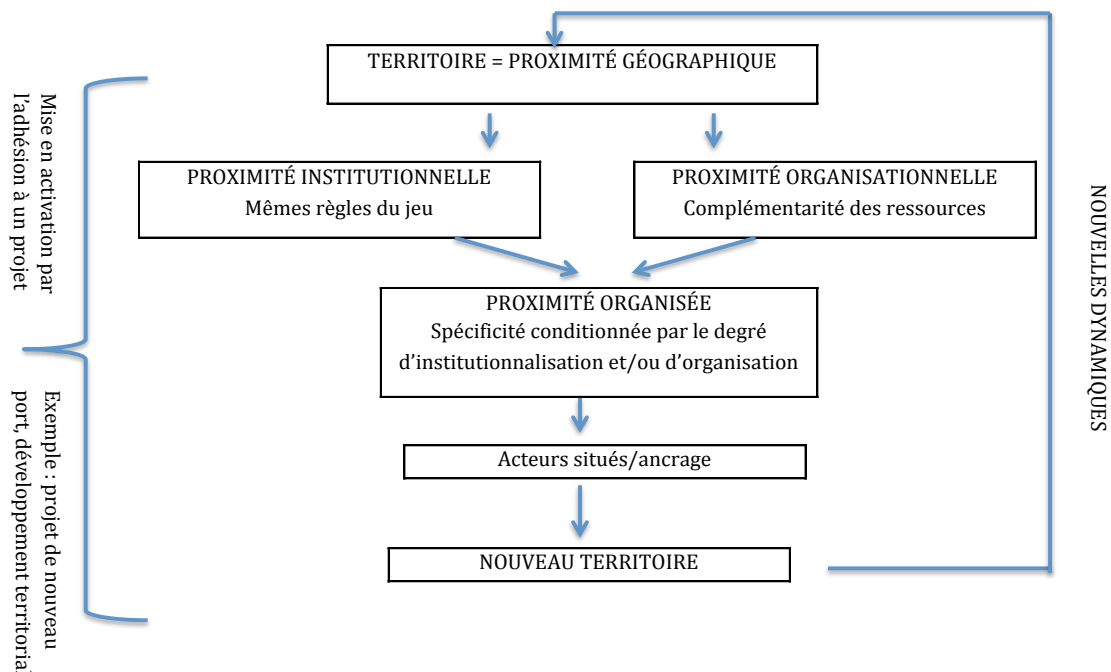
TERRITOIRE = PROXIMITÉ GÉOGRAPHIQUE

PROXIMITÉ INSTITUTIONNELLE
Mêmes règles du jeu

PROXIMITÉ ORGANISATIONNELLE
Complémentarité des ressources

PROXIMITÉ ORGANISÉE
Spécificité conditionnée par le degré d'institutionnalisation et/ou d'organisation

Acteurs situés/ancrage

NOUVEAU TERRITOIRE

Mise en activation par l'adhésion à un projet

Exemple : projet de nouveau port, développement territoria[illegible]

NOUVELLES DYNAMIQUES